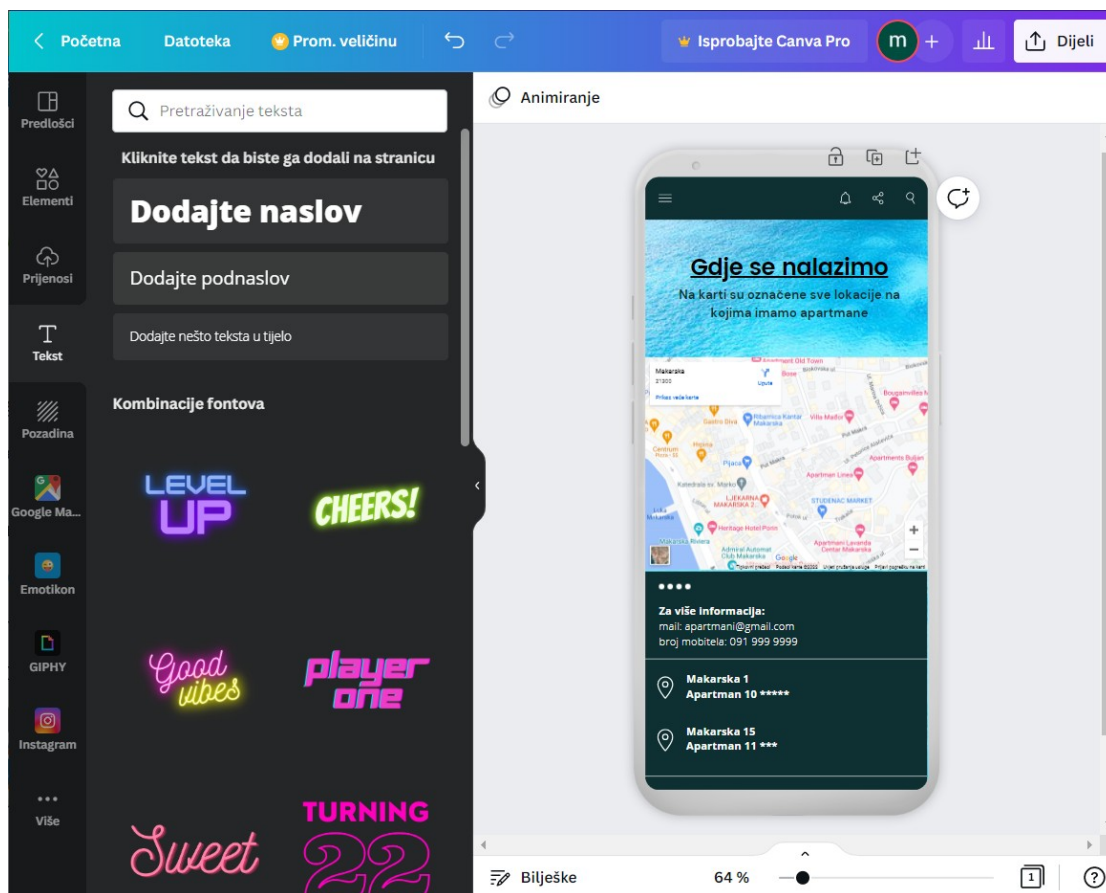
Početna Datoteka Prom. veličinu Isprobajte Canva Pro m + Dijeli

Predlošci
Elementi
Prijenosi
Tekst
Pozadina
Google Ma...
Emotikon
GIPHY
Instagram
Više

Pretraživanje teksta

Kliknite tekst da biste ga dodali na stranicu

Dodajte naslov

Dodajte podnaslov

Dodajte nešto teksta u tijelo

Kombinacije fontova

LEVEL UP

CHEERS!

Good vibes

player one

Sweet

TURNING 22

Animiranje

Gdje se nalazimo

Na karti su označene sve lokacije na kojima imamo apartmane

Makarska
Upute
Prikaz veće karte
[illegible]

••••

Za više informacija:
mail: apartmani@gmail.com
broj mobitela: 091 999 9999

Makarska 1
Apartman 10 *****

Makarska 15
Apartman 11 ***

Bilješke 64 % 1 ?